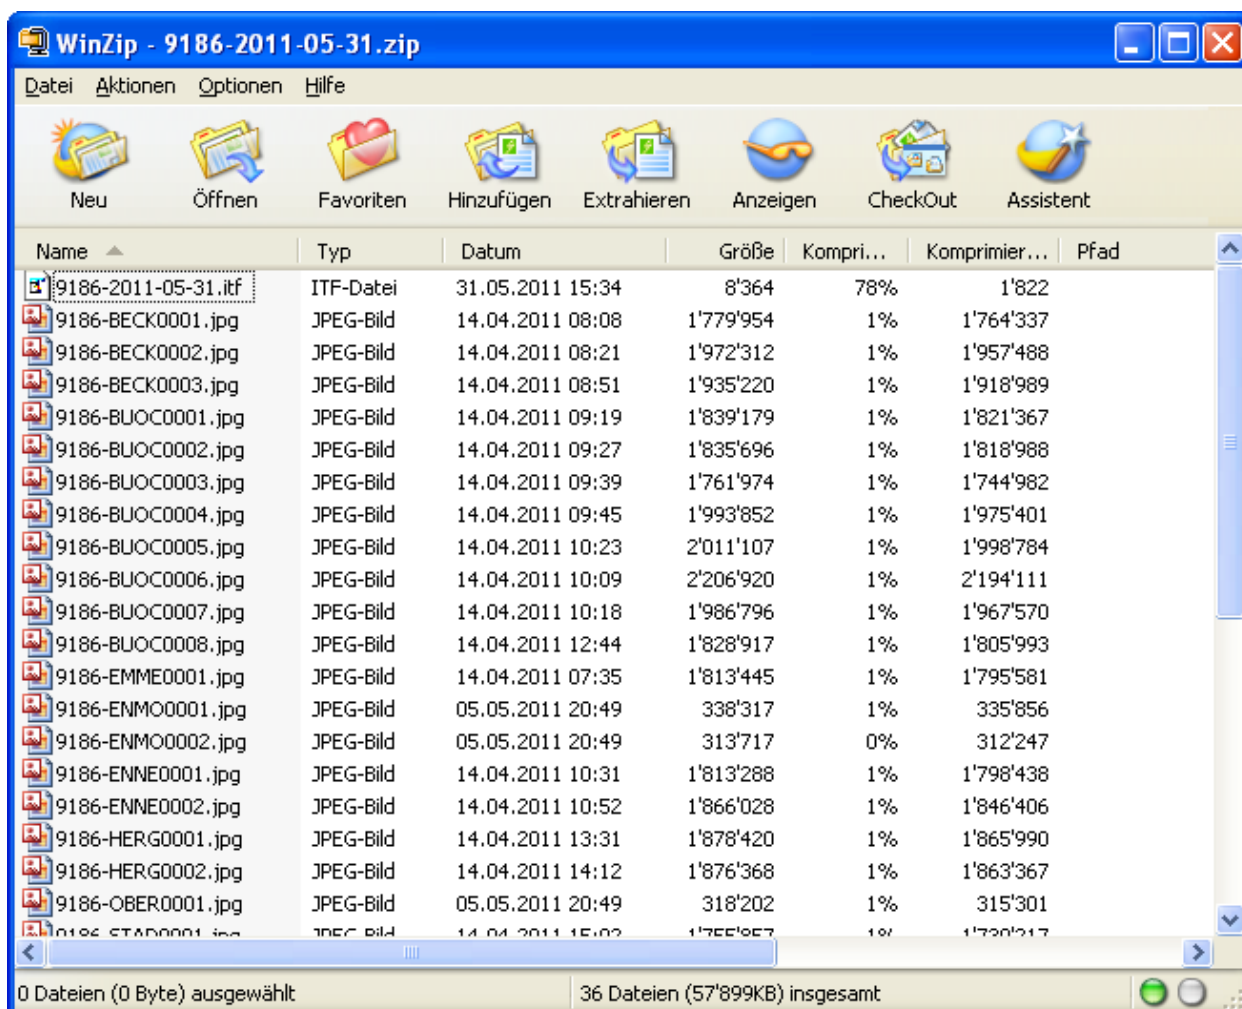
WinZip - 9186-2011-05-31.zip

Datei Aktionen Optionen Hilfe

Neu Öffnen Favoriten Hinzufügen Extrahieren Anzeigen CheckOut Assistent

| Name | Typ | Datum | Größe | Kompri... | Komprimier... | Pfad |
|---|---|---|---|---|---|---|
| 9186-2011-05-31.itf | ITF-Datei | 31.05.2011 15:34 | 8'364 | 78% | 1'822 | |
| 9186-BECK0001.jpg | JPEG-Bild | 14.04.2011 08:08 | 1'779'954 | 1% | 1'764'337 | |
| 9186-BECK0002.jpg | JPEG-Bild | 14.04.2011 08:21 | 1'972'312 | 1% | 1'957'488 | |
| 9186-BECK0003.jpg | JPEG-Bild | 14.04.2011 08:51 | 1'935'220 | 1% | 1'918'989 | |
| 9186-BUOC0001.jpg | JPEG-Bild | 14.04.2011 09:19 | 1'839'179 | 1% | 1'821'367 | |
| 9186-BUOC0002.jpg | JPEG-Bild | 14.04.2011 09:27 | 1'835'696 | 1% | 1'818'988 | |
| 9186-BUOC0003.jpg | JPEG-Bild | 14.04.2011 09:39 | 1'761'974 | 1% | 1'744'982 | |
| 9186-BUOC0004.jpg | JPEG-Bild | 14.04.2011 09:45 | 1'993'852 | 1% | 1'975'401 | |
| 9186-BUOC0005.jpg | JPEG-Bild | 14.04.2011 10:23 | 2'011'107 | 1% | 1'998'784 | |
| 9186-BUOC0006.jpg | JPEG-Bild | 14.04.2011 10:09 | 2'206'920 | 1% | 2'194'111 | |
| 9186-BUOC0007.jpg | JPEG-Bild | 14.04.2011 10:18 | 1'986'796 | 1% | 1'967'570 | |
| 9186-BUOC0008.jpg | JPEG-Bild | 14.04.2011 12:44 | 1'828'917 | 1% | 1'805'993 | |
| 9186-EMME0001.jpg | JPEG-Bild | 14.04.2011 07:35 | 1'813'445 | 1% | 1'795'581 | |
| 9186-ENMO0001.jpg | JPEG-Bild | 05.05.2011 20:49 | 338'317 | 1% | 335'856 | |
| 9186-ENMO0002.jpg | JPEG-Bild | 05.05.2011 20:49 | 313'717 | 0% | 312'247 | |
| 9186-ENNE0001.jpg | JPEG-Bild | 14.04.2011 10:31 | 1'813'288 | 1% | 1'798'438 | |
| 9186-ENNE0002.jpg | JPEG-Bild | 14.04.2011 10:52 | 1'866'028 | 1% | 1'846'406 | |
| 9186-HERG0001.jpg | JPEG-Bild | 14.04.2011 13:31 | 1'878'420 | 1% | 1'865'990 | |
| 9186-HERG0002.jpg | JPEG-Bild | 14.04.2011 14:12 | 1'876'368 | 1% | 1'863'367 | |
| 9186-OBER0001.jpg | JPEG-Bild | 05.05.2011 20:49 | 318'202 | 1% | 315'301 | |
| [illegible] | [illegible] | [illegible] | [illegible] | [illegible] | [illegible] | |

0 Dateien (0 Byte) ausgewählt 36 Dateien (57'899KB) insgesamt